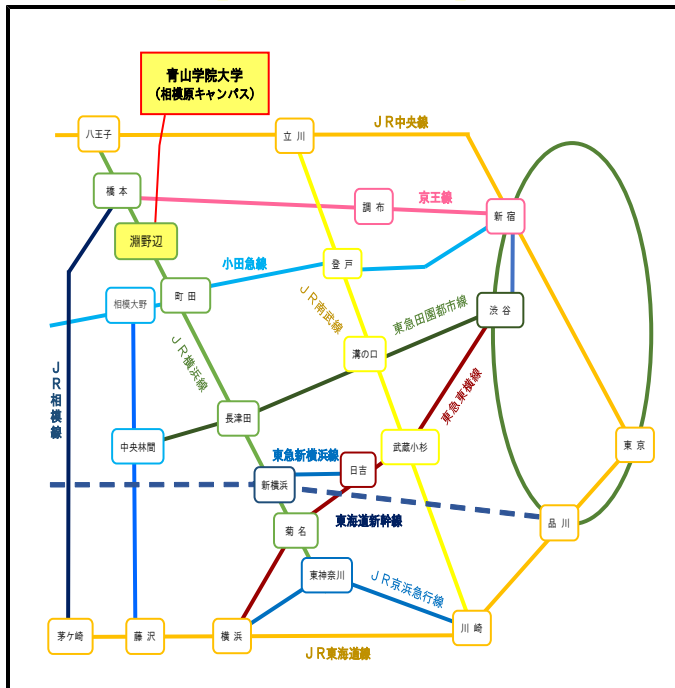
青山学院大学
（相模原キャンパス）

八王子
立川
ＪＲ中央線
橋本
調布
京王線
新宿
淵野辺
小田急線
登戸
相模大野
町田
ＪＲ南武線
東急田園都市線
渋谷
ＪＲ相模線
ＪＲ横浜線
溝の口
東急東横線
長津田
中央林間
東急新横浜線
武蔵小杉
東京
新横浜
日吉
東海道新幹線
菊名
品川
東神奈川
ＪＲ京浜急行線
茅ケ崎
藤沢
横浜
川崎
ＪＲ東海道線